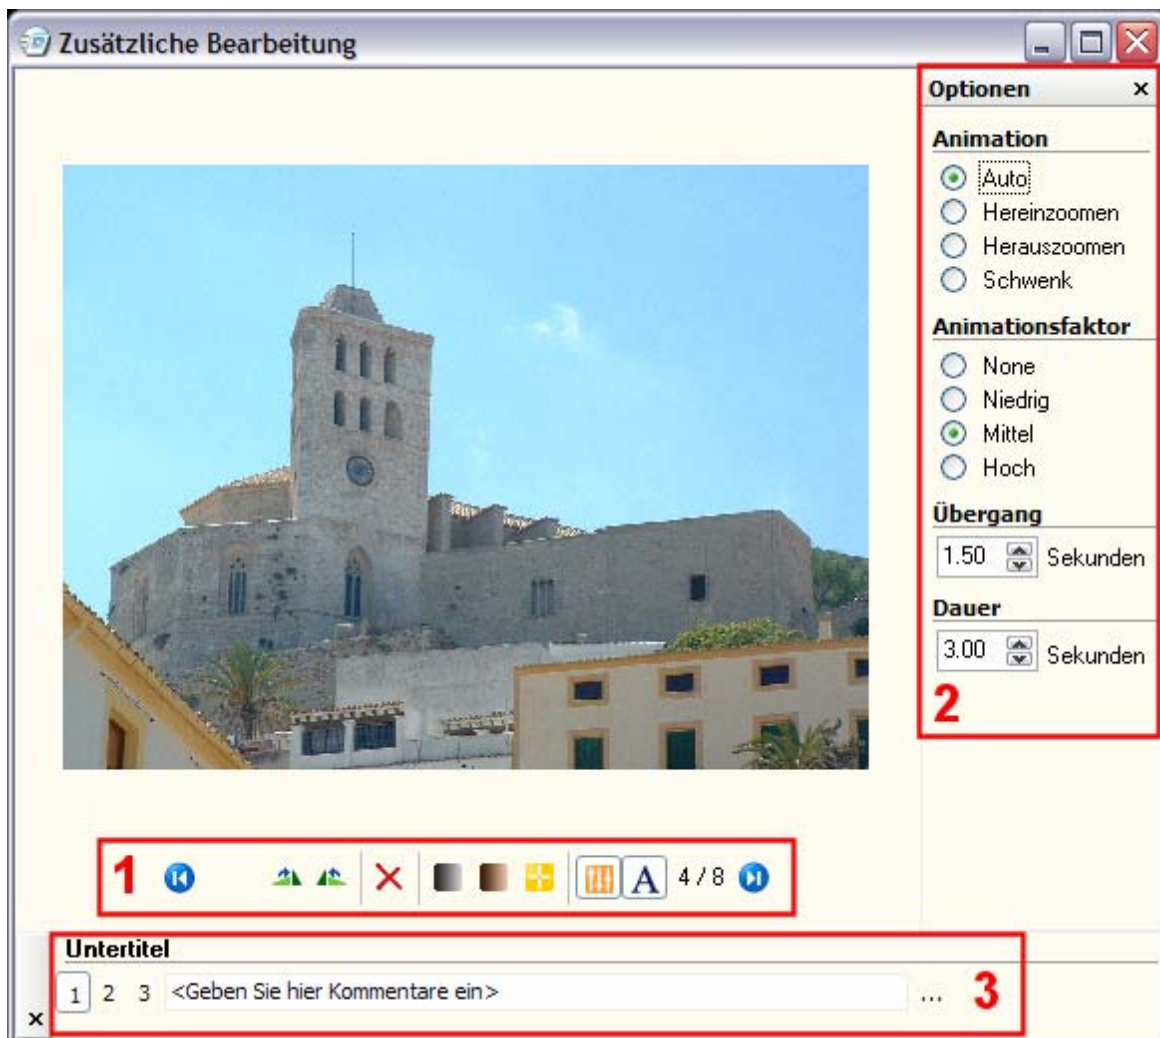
Zusätzliche Bearbeitung

Optionen ×

Animation
Auto
Hereinzoomen
Herauszoomen
Schwenk

Animationsfaktor
None
Niedrig
Mittel
Hoch

Übergang
1.50 Sekunden

Dauer
3.00 Sekunden

2

1 A 4 / 8

Untertitel
1 2 3 <Geben Sie hier Kommentare ein> ... 3
×